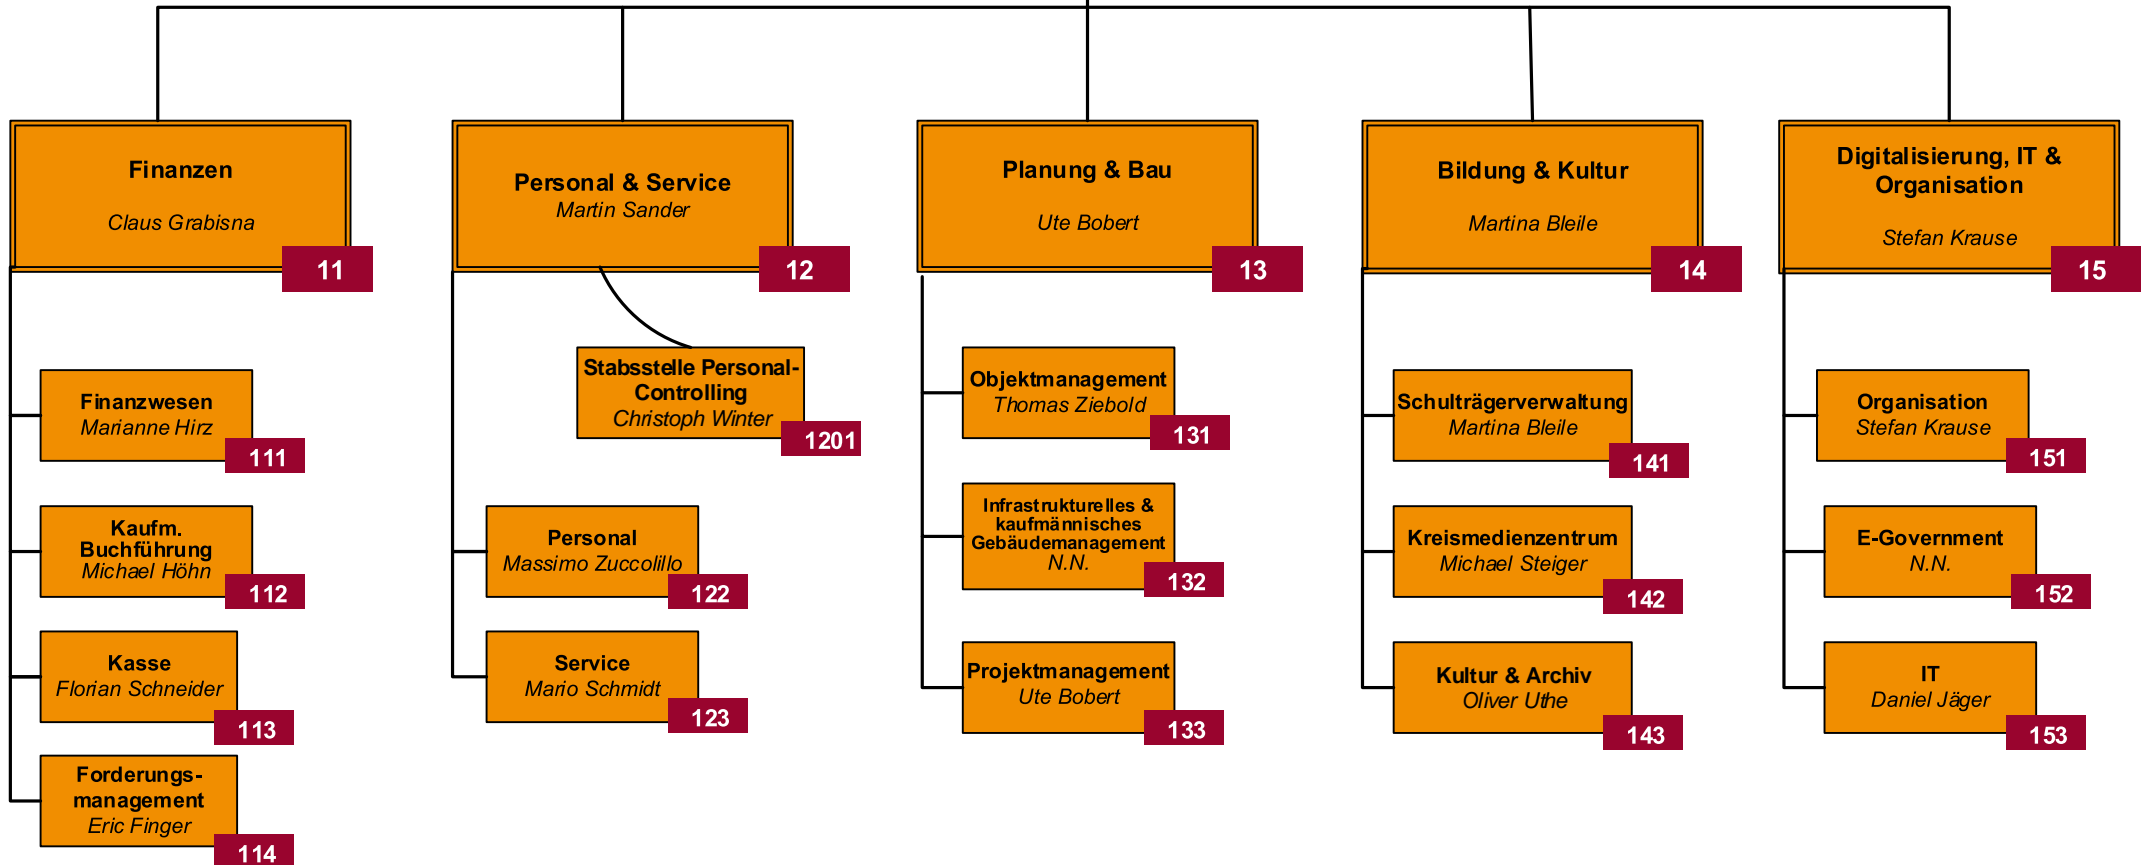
Finanzen
Claus Grabisna
11

Finanzwesen
Marianne Hirz
111

Kaufm. Buchführung
Michael Höhn
112

Kasse
Florian Schneider
113

Forderungsmanagement
Eric Finger
114

Personal & Service
Martin Sander
12

Stabsstelle Personal-Controlling
Christoph Winter
1201

Personal
Massimo Zuccolillo
122

Service
Mario Schmidt
123

Planung & Bau
Ute Bobert
13

Objektmanagement
Thomas Ziebold
131

Infrastrukturelles & kaufmännisches Gebäudemanagement
N.N.
132

Projektmanagement
Ute Bobert
133

Bildung & Kultur
Martina Bleile
14

Schulträgerverwaltung
Martina Bleile
141

Kreismedienzentrum
Michael Steiger
142

Kultur & Archiv
Oliver Uthe
143

Digitalisierung, IT & Organisation
Stefan Krause
15

Organisation
Stefan Krause
151

E-Government
N.N.
152

IT
Daniel Jäger
153